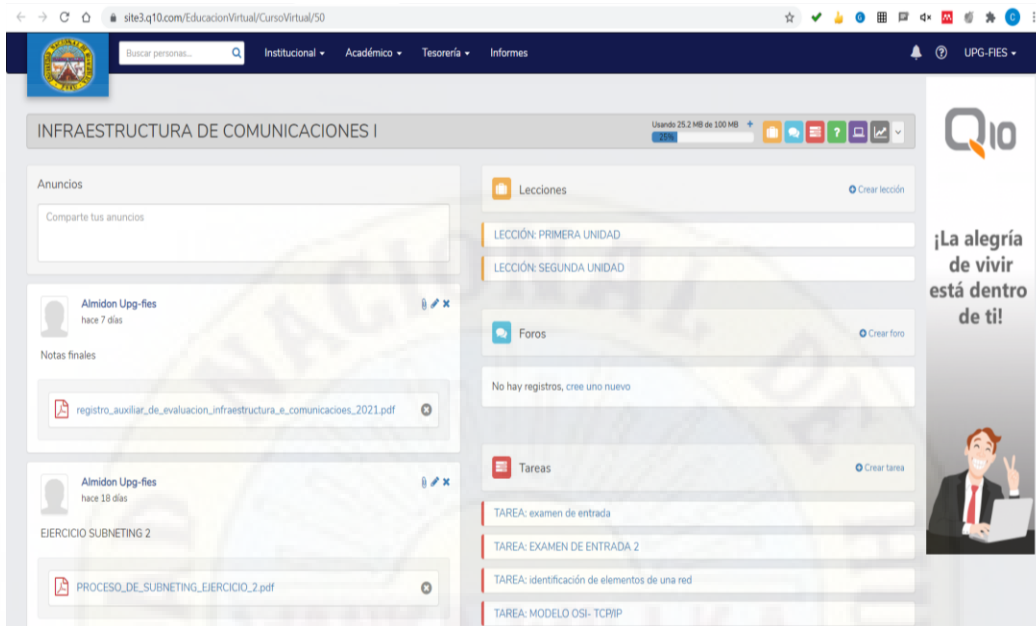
site3.q10.com/EducacionVirtual/CursoVirtual/50

Buscar personas... Institucional ▾ Académico ▾ Tesorería ▾ Informes UPG-FIES ▾

INFRAESTRUCTURA DE COMUNICACIONES I

Usando 25.2 MB de 100 MB +
25%

Anuncios

Comparte tus anuncios

Almidon Upg-fies
hace 7 días

Notas finales

registro_auxiliar_de_evaluacion_infraestructura_e_comunicacioes_2021.pdf

Almidon Upg-fies
hace 18 días

EJERCICIO SUBNETING 2

PROCESO_DE_SUBNETING_EJERCICIO_2.pdf

Lecciones
Crear lección

LECCIÓN: PRIMERA UNIDAD

LECCIÓN: SEGUNDA UNIDAD

Foros
Crear foro

No hay registros, cree uno nuevo

Tareas
Crear tarea

TAREA: examen de entrada

TAREA: EXAMEN DE ENTRADA 2

TAREA: identificación de elementos de una red

TAREA: MODELO OSI- TCP/IP

Q10

¡La alegría de vivir está dentro de ti!